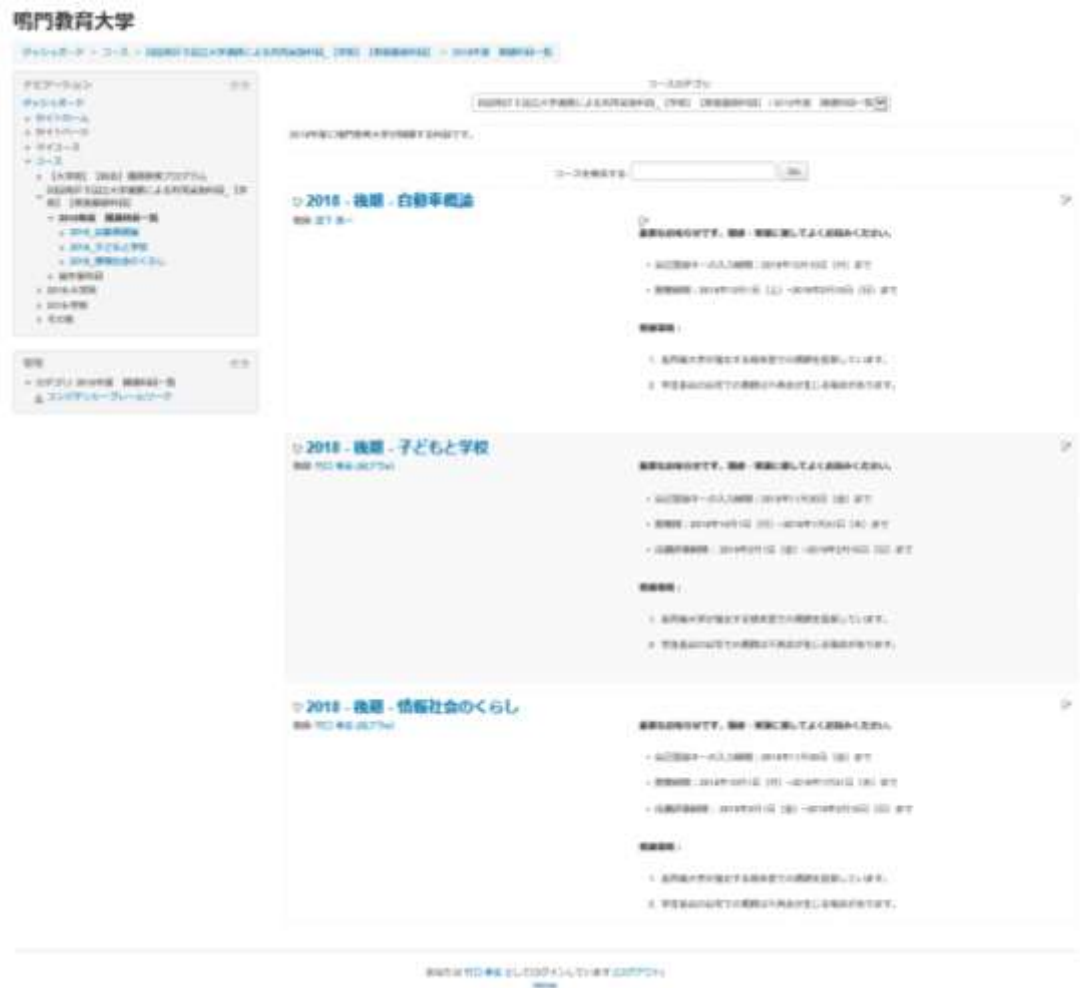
鳴門教育大学

ダッシュボード > コース > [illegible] > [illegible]

ナビゲーション
ダッシュボード
サイトホーム
サイトページ
マイコース
コース
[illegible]
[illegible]
2018年度 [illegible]
2018_自動車概論
2018_子どもと学校
2018_情報社会のくらし
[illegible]
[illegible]
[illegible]
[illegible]

管理
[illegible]
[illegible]

コースカテゴリ:
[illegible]

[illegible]

コースを検索する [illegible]

2018 - 後期 - 自動車概論
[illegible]
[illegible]
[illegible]
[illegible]
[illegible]
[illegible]
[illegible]

2018 - 後期 - 子どもと学校
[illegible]
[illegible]
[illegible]
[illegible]
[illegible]
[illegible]
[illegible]
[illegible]

2018 - 後期 - 情報社会のくらし
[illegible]
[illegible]
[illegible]
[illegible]
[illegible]
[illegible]
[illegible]
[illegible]

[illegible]